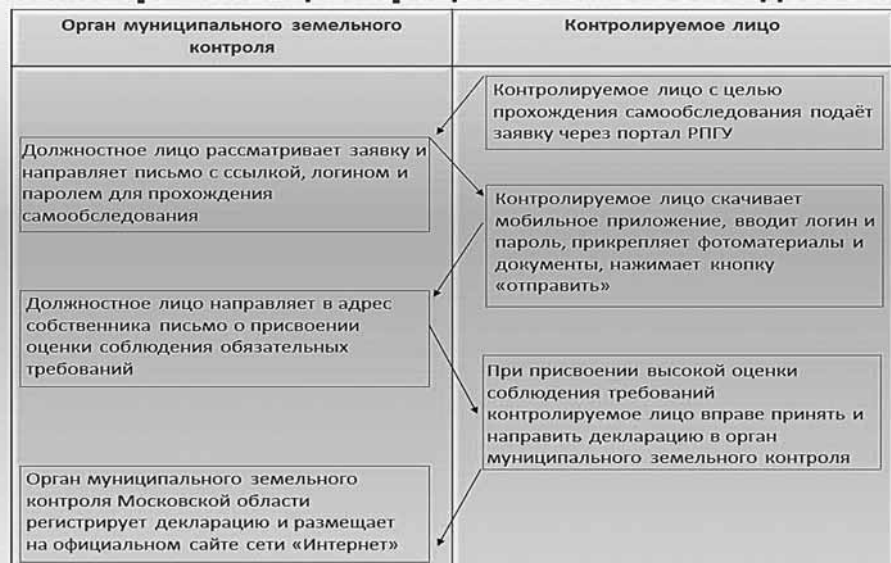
| Орган муниципального земельного контроля | Контролируемое лицо |
|---|---|
| | Контролируемое лицо с целью прохождения самообследования подаёт заявку через портал РПГУ |
| Должностное лицо рассматривает заявку и направляет письмо с ссылкой, логином и паролем для прохождения самообследования | |
| | Контролируемое лицо скачивает мобильное приложение, вводит логин и пароль, прикрепляет фотоматериалы и документы, нажимает кнопку «отправить» |
| Должностное лицо направляет в адрес собственника письмо о присвоении оценки соблюдения обязательных требований | |
| | При присвоении высокой оценки соблюдения требований контролируемое лицо вправе принять и направить декларацию в орган муниципального земельного контроля |
| Орган муниципального земельного контроля Московской области регистрирует декларацию и размещает на официальном сайте сети «Интернет» | |